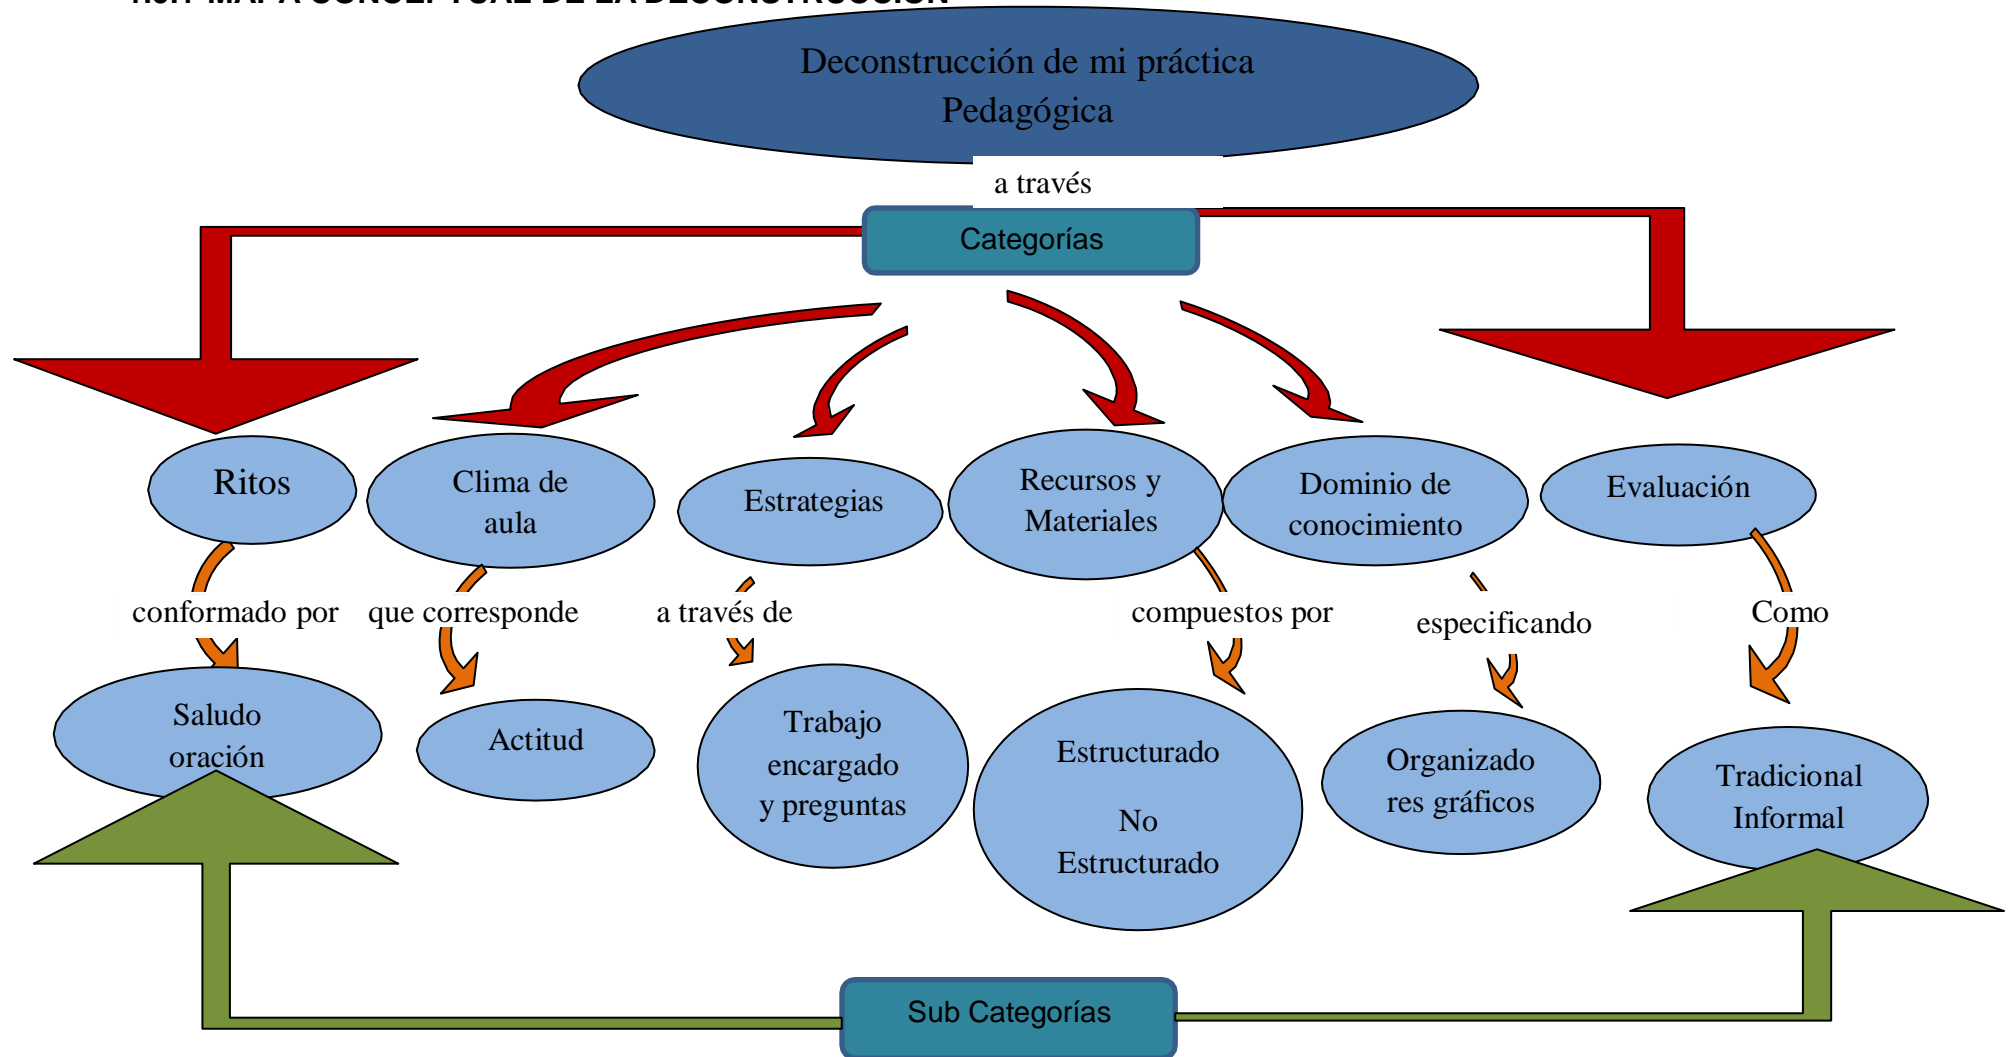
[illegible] MAPA CONCEPTUAL DE LA DECONSTRUCCIÓN

Deconstrucción de mi práctica Pedagógica

a través

Categorías

Ritos

Clima de aula

Estrategias

Recursos y Materiales

Dominio de conocimiento

Evaluación

conformado por

que corresponde

a través de

compuestos por

especificando

Como

Saludo oración

Actitud

Trabajo encargado y preguntas

Estructurado

No Estructurado

Organizadores gráficos

Tradicional Informal

Sub Categorías